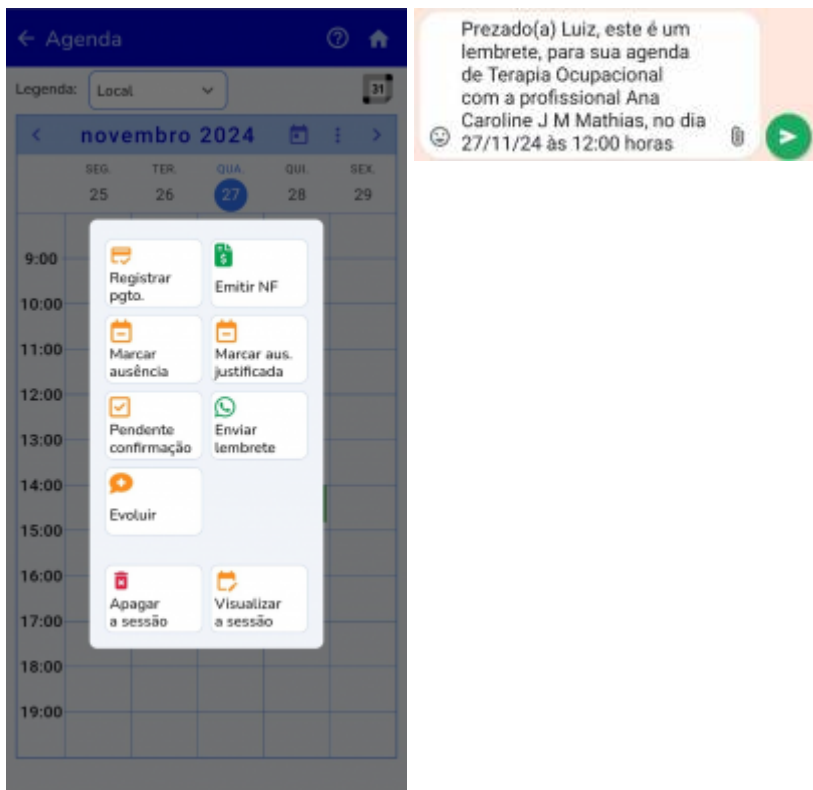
← Agenda

Legenda: Local

31

‹ novembro 2024 ›

| SEG. | TER. | QUA. | QUI. | SEX. |
|---|---|---|---|---|
| 25 | 26 | 27 | 28 | 29 |

9:00
10:00
11:00
12:00
13:00
14:00
15:00
16:00
17:00
18:00
19:00

Registrar pgto.

Emitir NF

Marcar ausência

Marcar aus. justificada

Pendente confirmação

Enviar lembrete

Evoluir

Apagar a sessão

Visualizar a sessão

Prezado(a) Luiz, este é um lembrete, para sua agenda de Terapia Ocupacional com a profissional Ana Caroline J M Mathias, no dia 27/11/24 às 12:00 horas